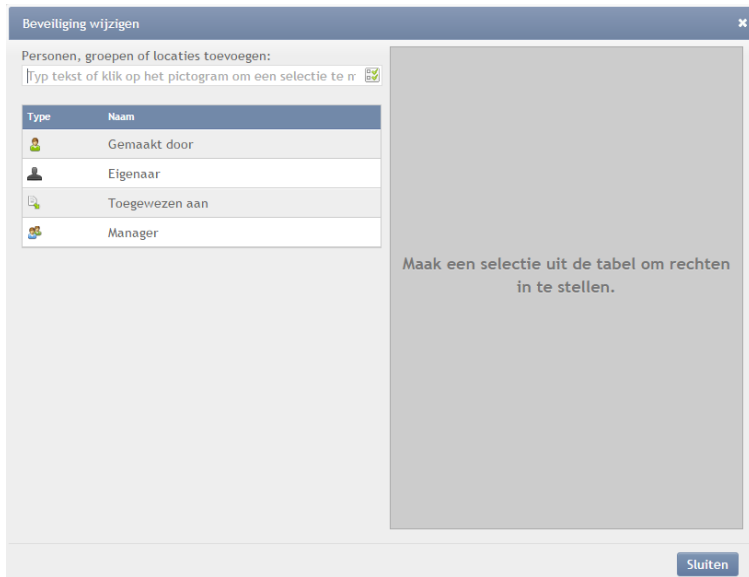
Beveiliging wijzigen

×

Personen, groepen of locaties toevoegen:

Typ tekst of klik op het pictogram om een selectie te m

| Type | Naam |
|---|---|
| | Gemaakt door |
| | Eigenaar |
| | Toegewezen aan |
| | Manager |

Maak een selectie uit de tabel om rechten in te stellen.

Sluiten